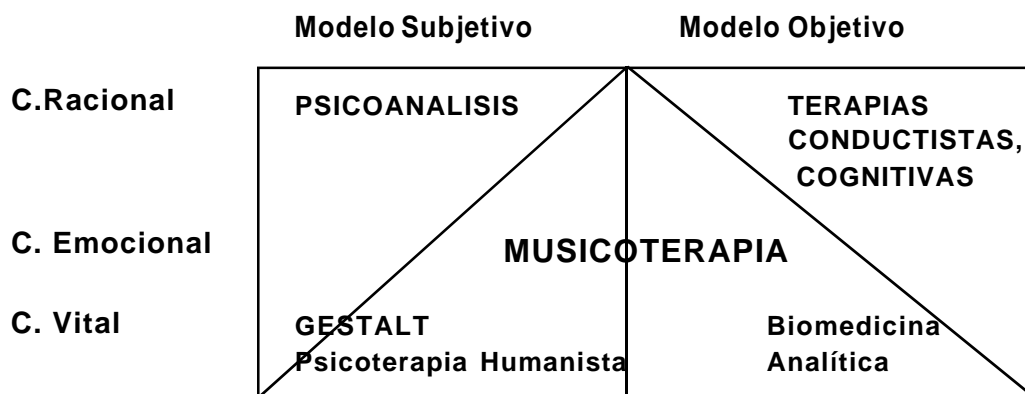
| | Modelo Subjetivo | Modelo Objetivo |
|---|---|---|
| C.Racional | PSICOANALISIS | TERAPIAS CONDUCTISTAS, COGNITIVAS |
| C. Emocional | MUSICOTERAPIA | |
| C. Vital | GESTALT Psicoterapia Humanista | Biomedicina Analítica |